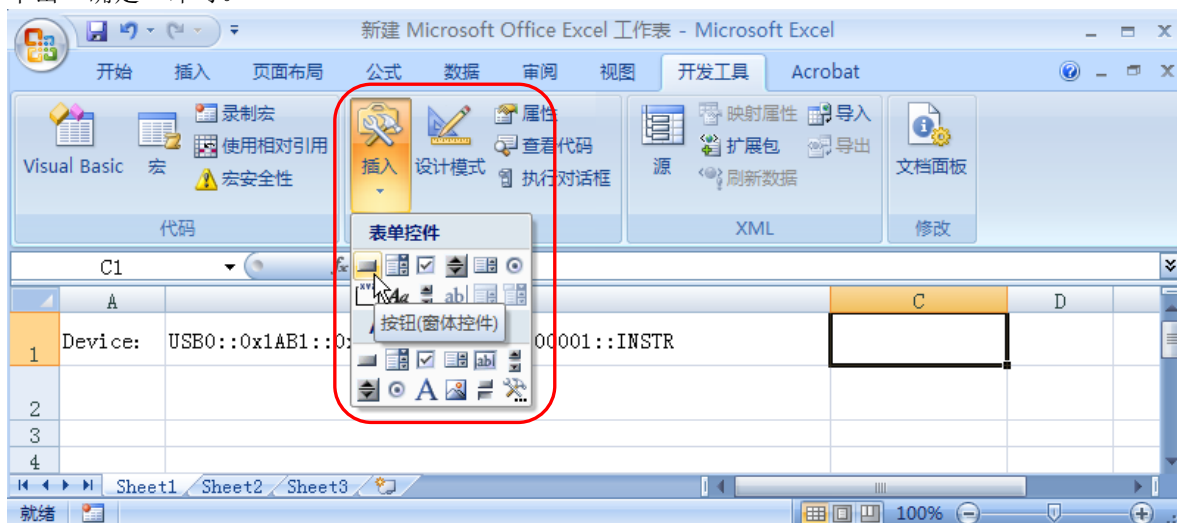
新建 Microsoft Office Excel 工作表 - Microsoft Excel

开始 插入 页面布局 公式 数据 审阅 视图 开发工具 Acrobat

Visual Basic 宏 录制宏 使用相对引用 宏安全性 代码

插入 设计模式 属性 查看代码 执行对话框

源 映射属性 扩展包 刷新数据 导入 导出 XML

文档面板 修改

表单控件

按钮(窗体控件)

C1

| | A | | C | D |
|---|---|---|---|---|
| 1 | Device: | USB0::0x1AB1::0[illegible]00001::INSTR | | |
| 2 | | | | |
| 3 | | | | |
| 4 | | | | |

Sheet1 Sheet2 Sheet3

就绪 100%